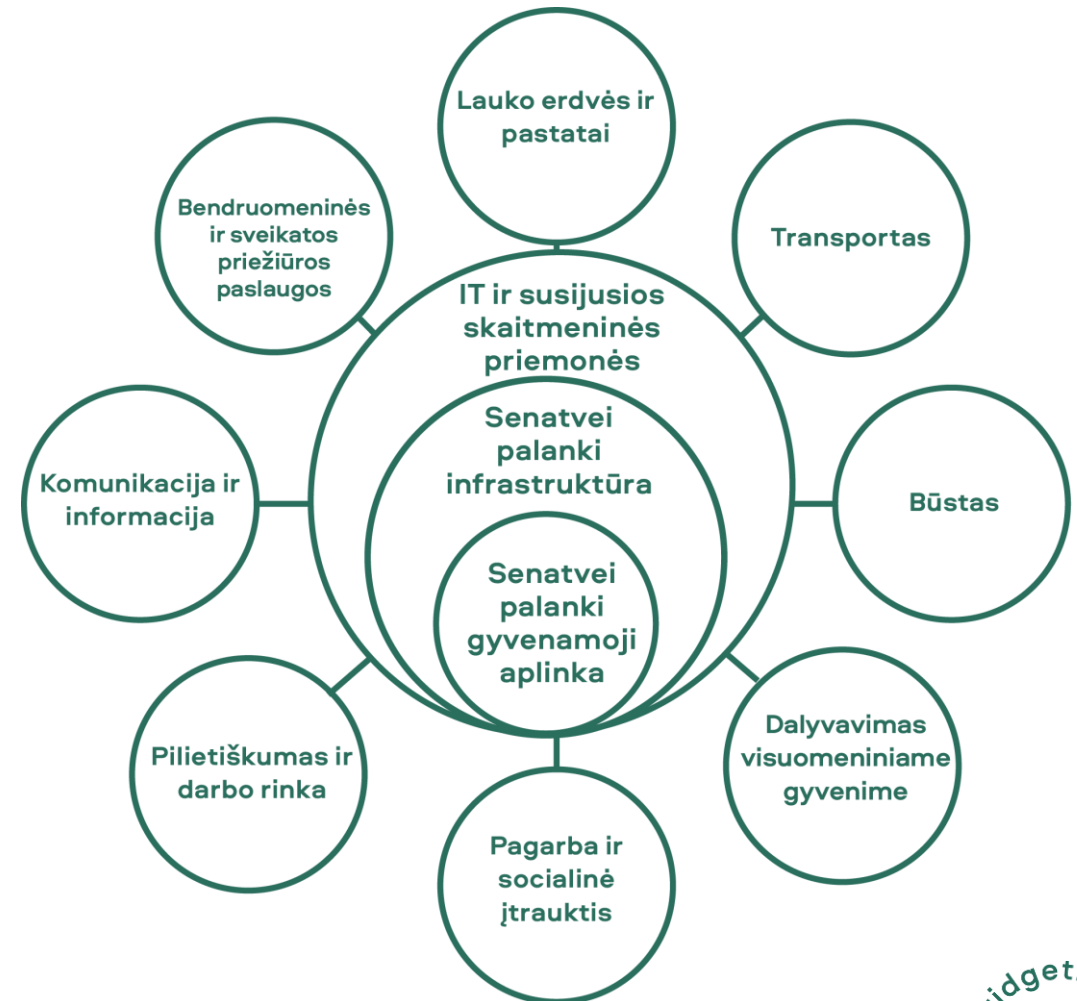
Lauko erdvės ir pastatai

Transportas

Būstas

Dalyvavimas visuomeniniame gyvenime

Pagarba ir socialinė įtrauktis

Pilietiškumas ir darbo rinka

Komunikacija ir informacija

Bendruomeninės ir sveikatos priežiūros paslaugos

IT ir susijusios skaitmeninės priemonės

Senatvei palanki infrastruktūra

Senatvei palanki gyvenamoji aplinka

idget